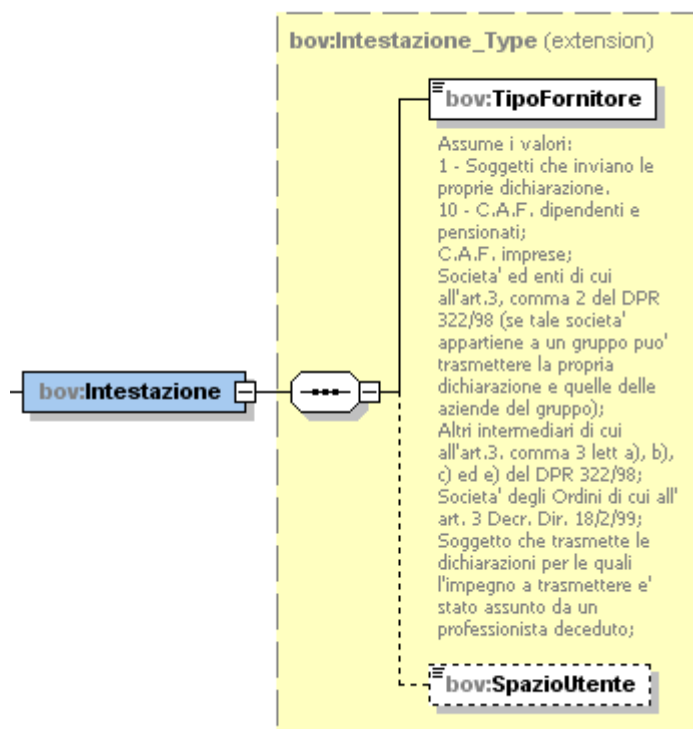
bov:Intestazione_Type (extension)

bov:TipoFornitore

Assume i valori:
1 - Soggetti che inviano le proprie dichiarazione.
10 - C.A.F. dipendenti e pensionati;
C.A.F. imprese;
Societa' ed enti di cui all'art.3, comma 2 del DPR 322/98 (se tale societa' appartiene a un gruppo puo' trasmettere la propria dichiarazione e quelle delle aziende del gruppo);
Altri intermediari di cui all'art.3. comma 3 lett a), b), c) ed e) del DPR 322/98;
Societa' degli Ordini di cui all' art. 3 Decr. Dir. 18/2/99;
Soggetto che trasmette le dichiarazioni per le quali l'impegno a trasmettere e' stato assunto da un professionista deceduto;

bov:Intestazione

bov:SpazioUtente